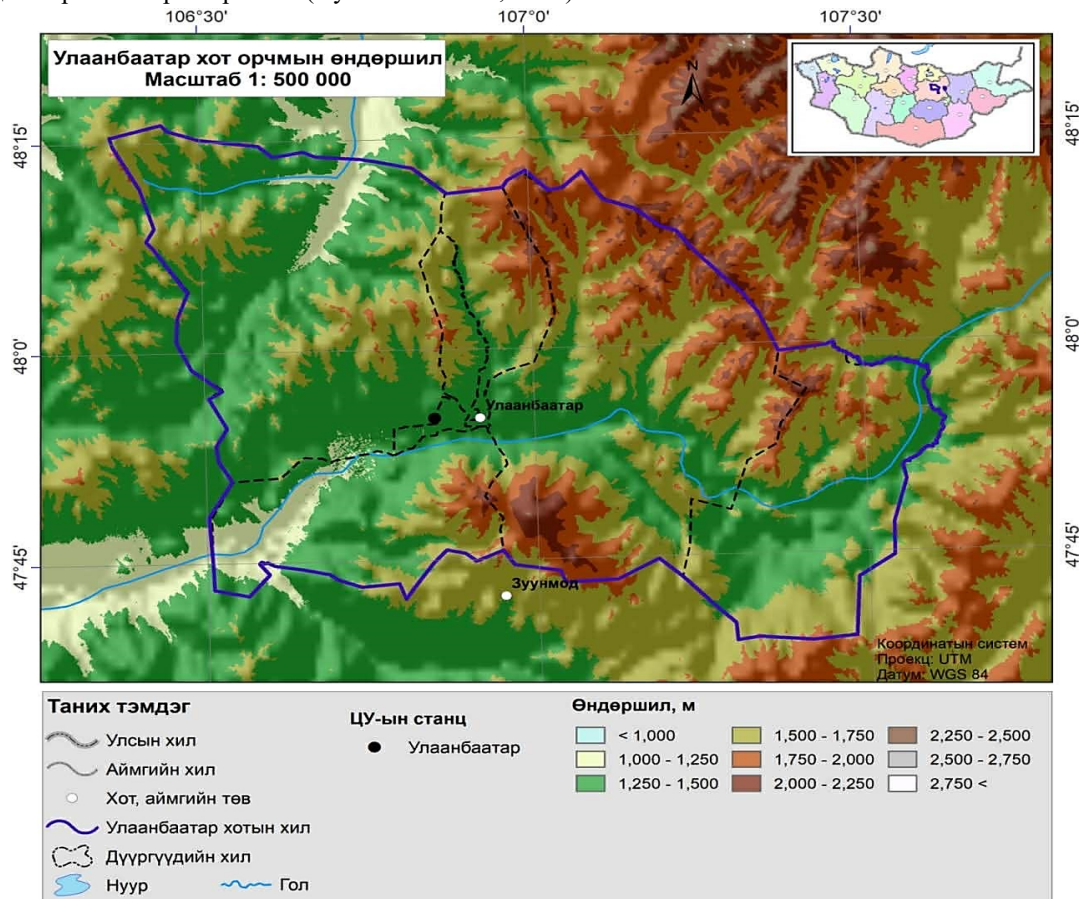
106°30'
107°0'
107°30'

Улаанбаатар хот орчмын өндөршил
Масштаб 1: 500 000

N

48°15'
48°15'
48°0'
48°0'
47°45'
47°45'

Улаанбаатар
Зуунмод

Координатын систем
Проекц: UTM
Датум: WGS 84

Таних тэмдэг
Улсын хил
Аймгийн хил
Хот, аймгийн төв
Улаанбаатар хотын хил
Дүүргүүдийн хил
Нуур
Гол

ЦУ-ын станц
Улаанбаатар

Өндөршил, м
| < 1,000 | 1,500 - 1,750 | 2,250 - 2,500 |
|---|---|---|
| 1,000 - 1,250 | 1,750 - 2,000 | 2,500 - 2,750 |
| 1,250 - 1,500 | 2,000 - 2,250 | 2,750 < |